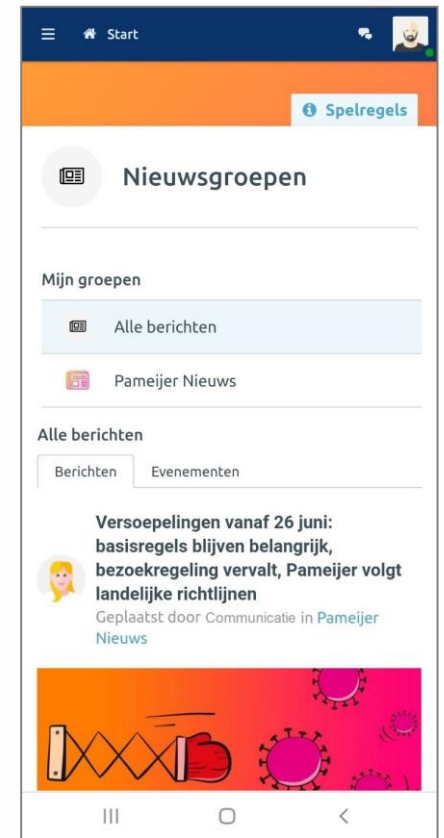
Start

Spelregels

Nieuwsgroepen

Mijn groepen

Alle berichten

Pameijer Nieuws

Alle berichten

Berichten | Evenementen

Versoepelingen vanaf 26 juni: basisregels blijven belangrijk, bezoekregeling vervalt, Pameijer volgt landelijke richtlijnen

Geplaatst door Communicatie in Pameijer Nieuws